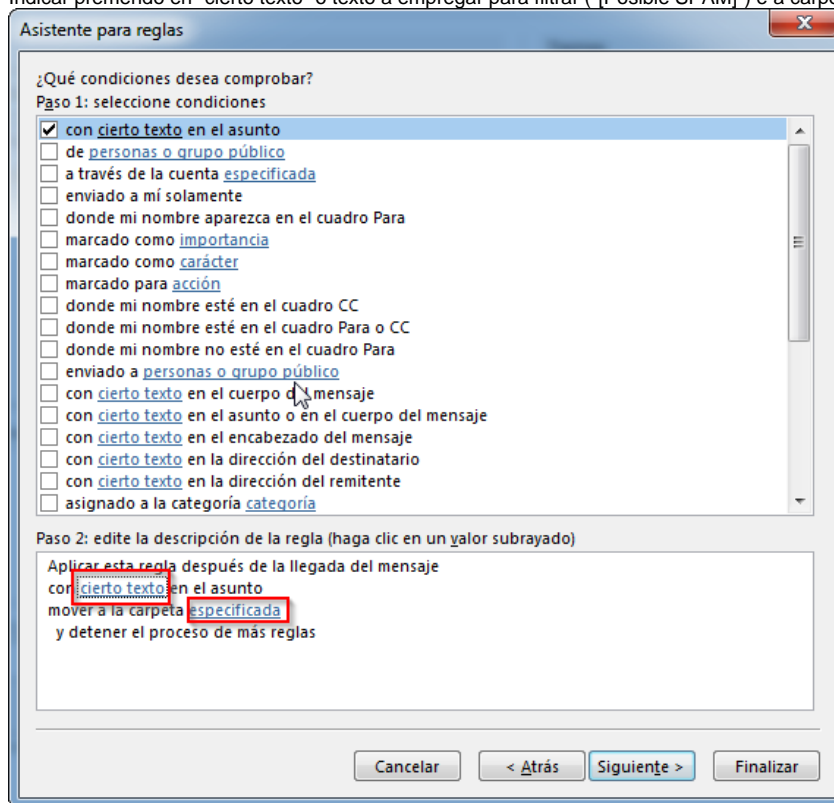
indicar premiendo en "cierto texto" el texto a emplear para filtrar ("[Posible SPAM]") e a carpe

Asistente para reglas

¿Qué condiciones desea comprobar?
Paso 1: seleccione condiciones

☑ con cierto texto en el asunto
☐ de personas o grupo público
☐ a través de la cuenta especificada
☐ enviado a mí solamente
☐ donde mi nombre aparezca en el cuadro Para
☐ marcado como importancia
☐ marcado como carácter
☐ marcado para acción
☐ donde mi nombre esté en el cuadro CC
☐ donde mi nombre esté en el cuadro Para o CC
☐ donde mi nombre no esté en el cuadro Para
☐ enviado a personas o grupo público
☐ con cierto texto en el cuerpo del mensaje
☐ con cierto texto en el asunto o en el cuerpo del mensaje
☐ con cierto texto en el encabezado del mensaje
☐ con cierto texto en la dirección del destinatario
☐ con cierto texto en la dirección del remitente
☐ asignado a la categoría categoría

Paso 2: edite la descripción de la regla (haga clic en un valor subrayado)

Aplicar esta regla después de la llegada del mensaje
con cierto texto en el asunto
mover a la carpeta especificada
y detener el proceso de más reglas

Cancelar | < Atrás | Siguiente > | Finalizar